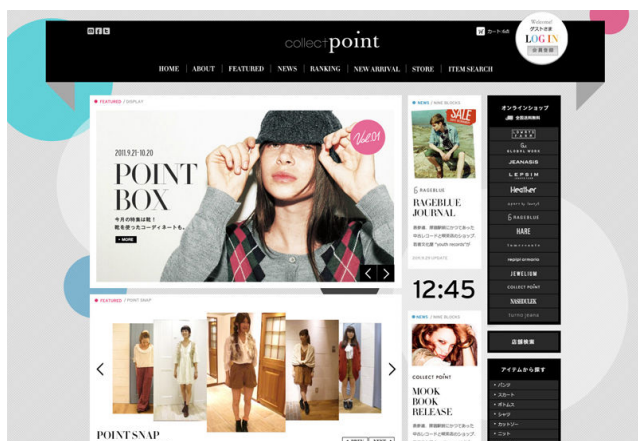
collect point

カート 0点

Welcome! ゲストさま LOGIN 会員登録

HOME | ABOUT | FEATURED | NEWS | RANKING | NEW ARRIVAL | STORE | ITEM SEARCH

FEATURED / DISPLAY

2011.9.21-10.20

POINT BOX

Vol.01

今月の特集は靴！靴を使ったコーディネートを。

+ MORE

NEWS / NEWS BLOCKS

SALE

RAGEBLUE

RAGEBLUE JOURNAL

12:45

NEWS / NEWS BLOCKS

COLLECT POINT

MOOK BOOK RELEASE

オンラインショップ

LOWRYS FARM

GLOBAL WORK

JEANASIS

LEPSIM

Heather

RAGEBLUE

HARE

repipi armario

JEWELISM

COLLECT POINT

NASHICOLEK

店舗検索

アイテムから探す

パンツ

スカート

ボトムス

シャツ

カットソー

ニット

FEATURED / POINT SNAP

POINT SNAP